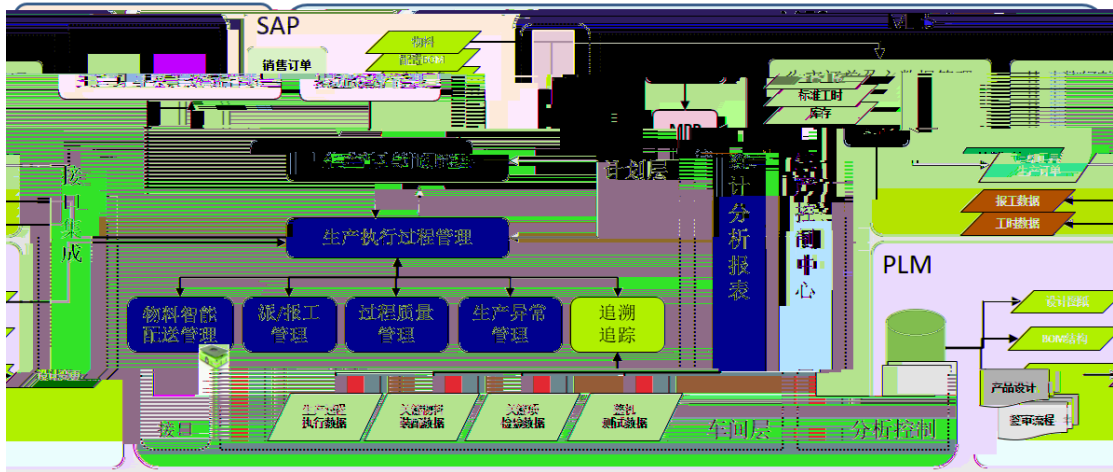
SAP

物料

配置BOM

销售订单

计划层

计

分

析

报

表

控

制

中

心

标准工时

库存

报工数据

工时数据

PLM

设计图纸

BOM结构

产品设计

变更流程

接

口

集

成

生产执行过程管理

物料智能

配送管理

派/报工

管理

过程质量

管理

生产异常

管理

追溯

追踪

生产过程

执行数据

关键物料

装配数据

关键件

检验数据

整机

测试数据

接口

车间层

分析控制